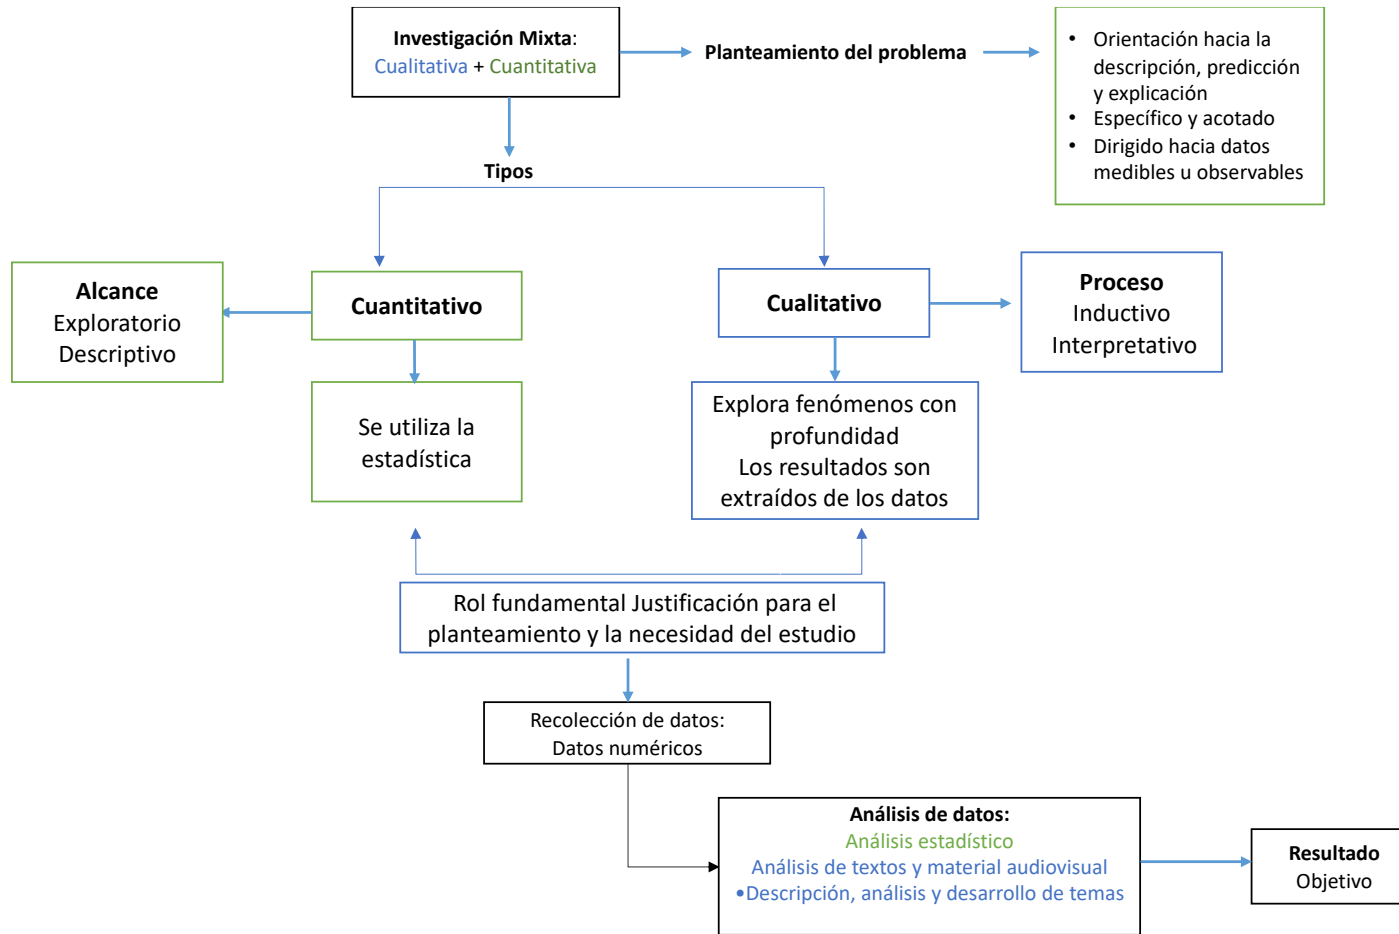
Investigación Mixta:
Cualitativa + Cuantitativa

Planteamiento del problema

- Orientación hacia la descripción, predicción y explicación
- Específico y acotado
- Dirigido hacia datos medibles u observables

Tipos

Alcance
Exploratorio
Descriptivo

Cuantitativo

Cualitativo

Proceso
Inductivo
Interpretativo

Se utiliza la estadística

Explora fenómenos con profundidad
Los resultados son extraídos de los datos

Rol fundamental Justificación para el planteamiento y la necesidad del estudio

Recolección de datos:
Datos numéricos

Análisis de datos:
Análisis estadístico
Análisis de textos y material audiovisual
•Descripción, análisis y desarrollo de temas

Resultado
Objetivo